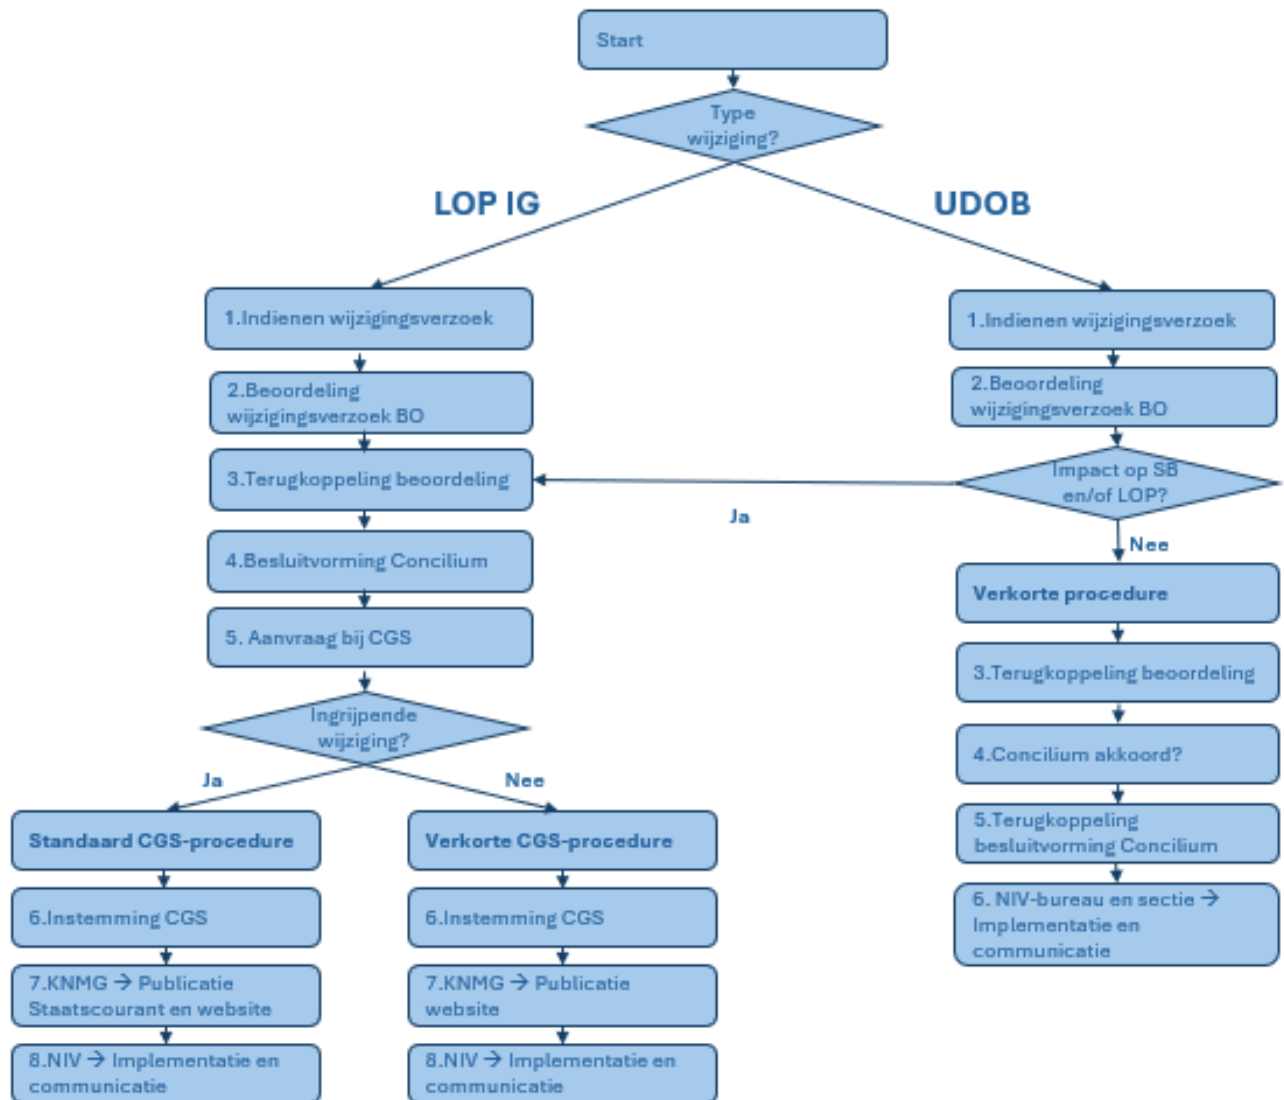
Start

Type wijziging?

LOP IG

UDOB

1.Indienen wijzigingsverzoek

2.Beoordeling wijzigingsverzoek BO

3.Terugkoppeling beoordeling

4.Besluitvorming Concilium

5. Aanvraag bij CGS

Ingrijpende wijziging?

Ja

Nee

Standaard CGS-procedure

6.Instemming CGS

7.KNMG → Publicatie Staatscourant en website

8.NIV → Implementatie en communicatie

Verkorte CGS-procedure

6.Instemming CGS

7.KNMG → Publicatie website

8.NIV → Implementatie en communicatie

1.Indienen wijzigingsverzoek

2.Beoordeling wijzigingsverzoek BO

Impact op SB en/of LOP?

Ja

Nee

Verkorte procedure

3.Terugkoppeling beoordeling

4.Concilium akkoord?

5.Terugkoppeling besluitvorming Concilium

6. NIV-bureau en sectie → Implementatie en communicatie